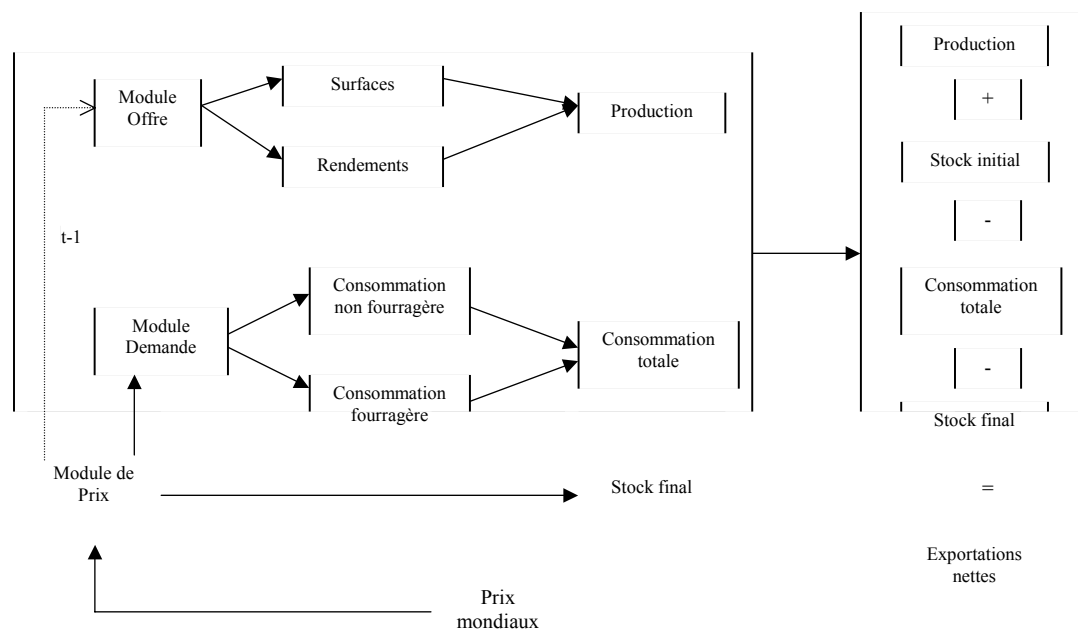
Module Offre

Surfaces

Rendements

Production

t-1

Module Demande

Consommation non fourragère

Consommation fourragère

Consommation totale

Module de Prix

Stock final

Prix mondiaux

Production

+

Stock initial

-

Consommation totale

-

Stock final

=

Exportations nettes